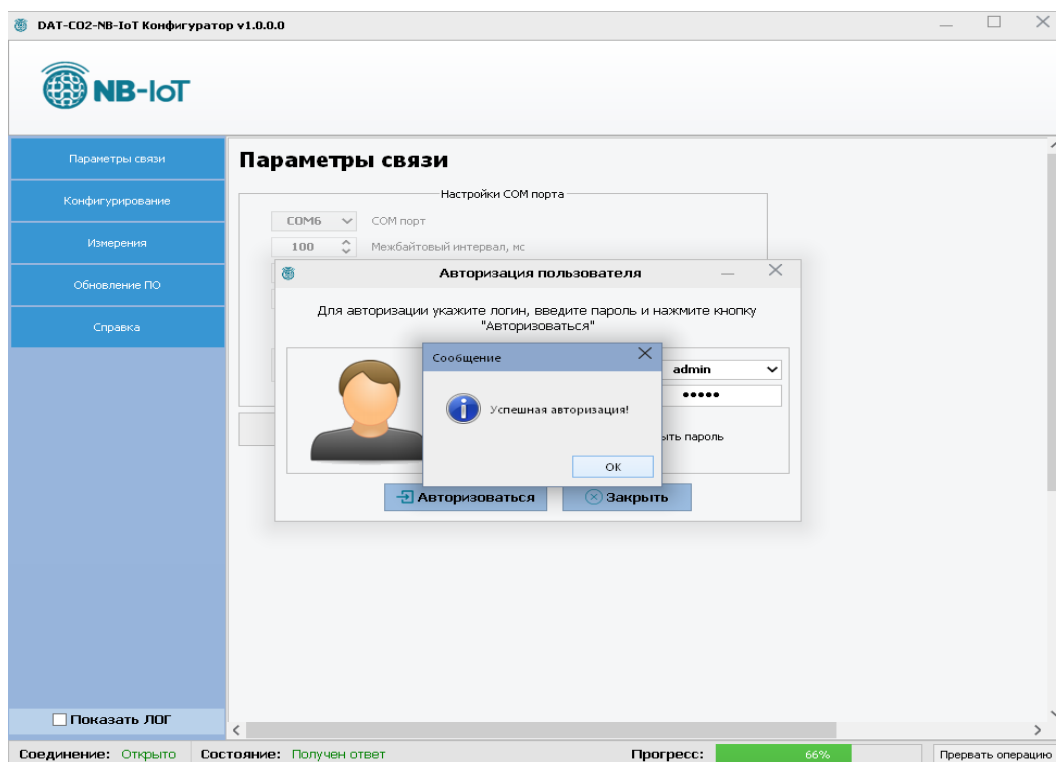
DAT-CO2-NB-IoT Конфигуратор v1.0.0.0

NB-IoT

Параметры связи
Конфигурирование
Измерения
Обновление ПО
Справка

Параметры связи

Настройки COM порта
COM6 COM порт
100 Межбайтовый интервал, мс

Авторизация пользователя

Для авторизации укажите логин, введите пароль и нажмите кнопку "Авторизоваться"

admin
•••••
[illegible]ыть пароль

Авторизоваться
Закрыть

Сообщение
Успешная авторизация!
OK

Показать ЛОГ

Соединение: Открыто Состояние: Получен ответ Прогресс: 66% Прервать операцию